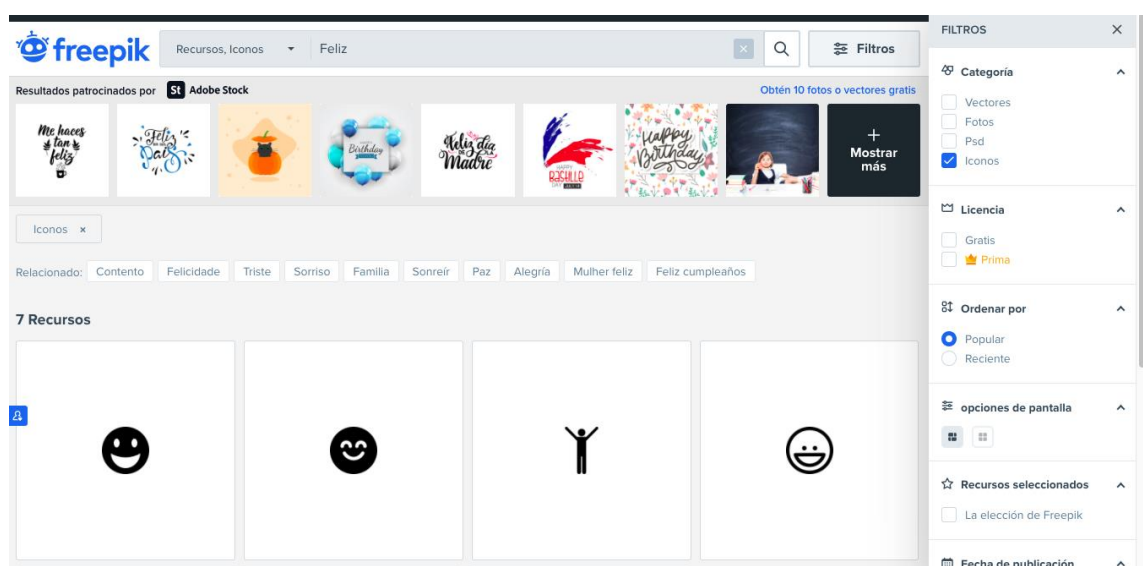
freepik

Recursos, Iconos ▾ Feliz

Filtros

Resultados patrocinados por St Adobe Stock

Obtén 10 fotos o vectores gratis

Me haces tan feliz

Feliz día Papá

Birthday

Feliz día Madre

Happy Birthday

+ Mostrar más

Iconos ×

Relacionado: Contento Felicidade Triste Sorriso Familia Sonreír Paz Alegría Mulher feliz Feliz cumpleaños

7 Recursos

FILTROS ×

Categoría

Vectores
Fotos
Psd
Iconos

Licencia

Gratis
Prima

Ordenar por

Popular
Reciente

opciones de pantalla

Recursos seleccionados

La elección de Freepik

Fecha de publicación